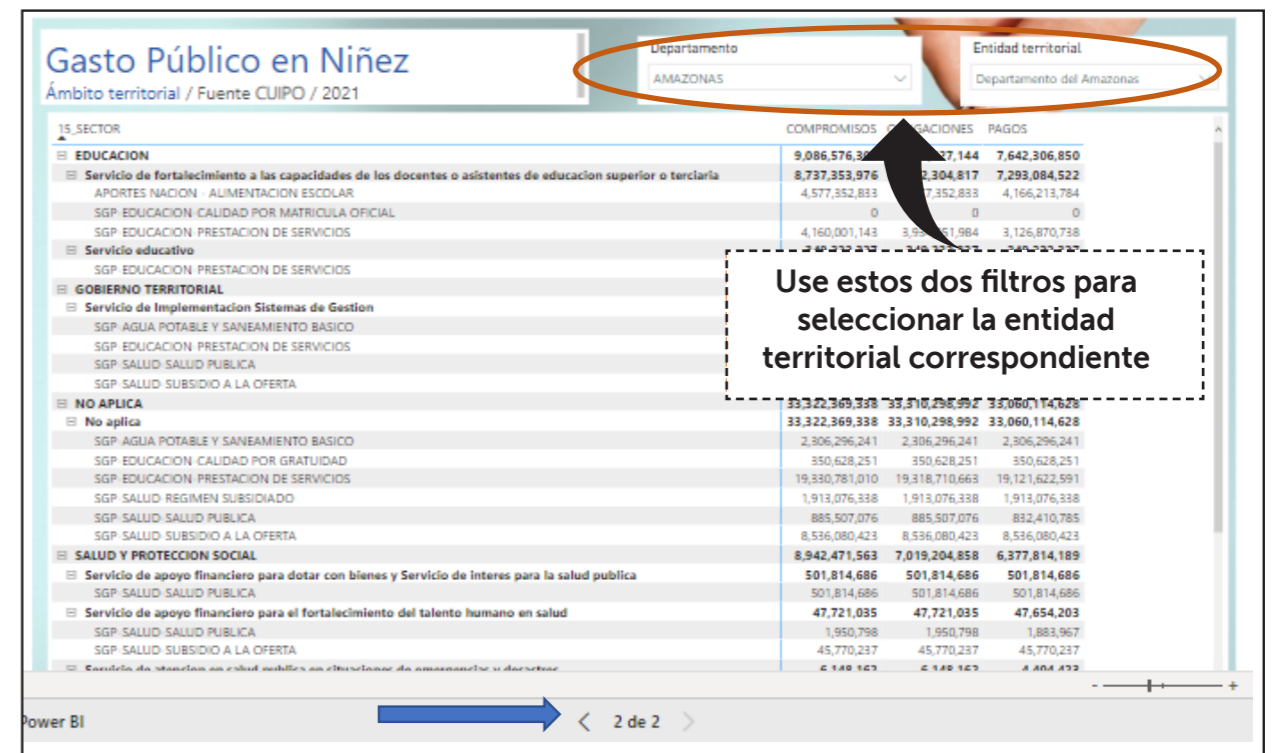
Gasto Público en Niñez
Ámbito territorial / Fuente CUIPO / 2021

Departamento
AMAZONAS

Entidad territorial
Departamento del Amazonas

| 15_SECTOR | COMPROMISOS | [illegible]GACIONES | PAGOS |
|---|---|---|---|
| ⊟ EDUCACION | 9,086,576,3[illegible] | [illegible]27,144 | 7,642,306,850 |
| ⊟ Servicio de fortalecimiento a las capacidades de los docentes o asistentes de educacion superior o terciaria | 8,737,353,976 | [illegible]2,304,817 | 7,293,084,522 |
| APORTES NACION - ALIMENTACION ESCOLAR | 4,577,352,833 | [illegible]7,352,833 | 4,166,213,784 |
| SGP-EDUCACION-CALIDAD POR MATRICULA OFICIAL | 0 | 0 | 0 |
| SGP-EDUCACION-PRESTACION DE SERVICIOS | 4,160,001,143 | 3,9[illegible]51,984 | 3,126,870,738 |
| ⊟ Servicio educativo | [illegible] | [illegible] | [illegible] |
| SGP-EDUCACION-PRESTACION DE SERVICIOS | | | |
| ⊟ GOBIERNO TERRITORIAL | | | |
| ⊟ Servicio de Implementacion Sistemas de Gestion | | | |
| SGP-AGUA POTABLE Y SANEAMIENTO BASICO | | | |
| SGP-EDUCACION-PRESTACION DE SERVICIOS | | | |
| SGP-SALUD-SALUD PUBLICA | | | |
| SGP-SALUD-SUBSIDIO A LA OFERTA | | | |
| ⊟ NO APLICA | 33,322,369,338 | 33,310,298,992 | 33,060,114,628 |
| ⊟ No aplica | 33,322,369,338 | 33,310,298,992 | 33,060,114,628 |
| SGP-AGUA POTABLE Y SANEAMIENTO BASICO | 2,306,296,241 | 2,306,296,241 | 2,306,296,241 |
| SGP-EDUCACION-CALIDAD POR GRATUIDAD | 350,628,251 | 350,628,251 | 350,628,251 |
| SGP-EDUCACION-PRESTACION DE SERVICIOS | 19,330,781,010 | 19,318,710,663 | 19,121,622,591 |
| SGP-SALUD-REGIMEN SUBSIDIADO | 1,913,076,338 | 1,913,076,338 | 1,913,076,338 |
| SGP-SALUD-SALUD PUBLICA | 885,507,076 | 885,507,076 | 832,410,785 |
| SGP-SALUD-SUBSIDIO A LA OFERTA | 8,536,080,423 | 8,536,080,423 | 8,536,080,423 |
| ⊟ SALUD Y PROTECCION SOCIAL | 8,942,471,563 | 7,019,204,858 | 6,377,814,189 |
| ⊟ Servicio de apoyo financiero para dotar con bienes y Servicio de interes para la salud publica | 501,814,686 | 501,814,686 | 501,814,686 |
| SGP-SALUD-SALUD PUBLICA | 501,814,686 | 501,814,686 | 501,814,686 |
| ⊟ Servicio de apoyo financiero para el fortalecimiento del talento humano en salud | 47,721,035 | 47,721,035 | 47,654,203 |
| SGP-SALUD-SALUD PUBLICA | 1,950,798 | 1,950,798 | 1,883,967 |
| SGP-SALUD-SUBSIDIO A LA OFERTA | 45,770,237 | 45,770,237 | 45,770,237 |
| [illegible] | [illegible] | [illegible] | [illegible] |

Use estos dos filtros para seleccionar la entidad territorial correspondiente

Power BI
2 de 2